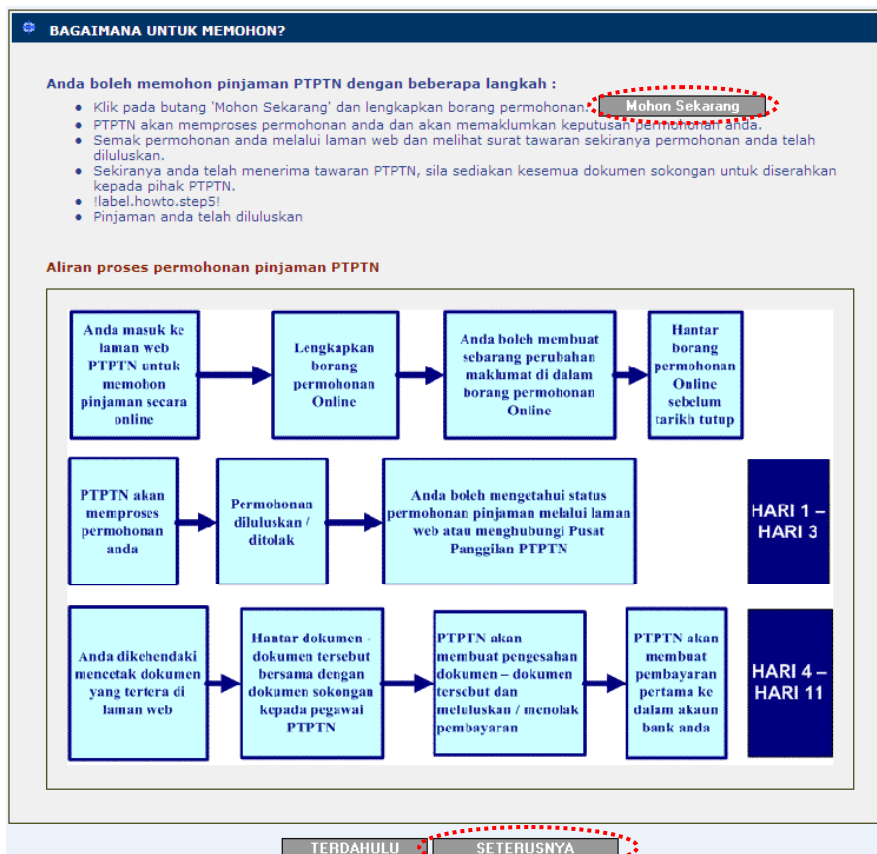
BAGAIMANA UNTUK MEMOHON?

Anda boleh memohon pinjaman PTPTN dengan beberapa langkah :

- Klik pada butang 'Mohon Sekarang' dan lengkapkan borang permohonan. Mohon Sekarang
- PTPTN akan memproses permohonan anda dan akan memaklumkan keputusan permohonan anda.
- Semak permohonan anda melalui laman web dan melihat surat tawaran sekiranya permohonan anda telah diluluskan.
- Sekiranya anda telah menerima tawaran PTPTN, sila sediakan kesemua dokumen sokongan untuk diserahkan kepada pihak PTPTN.
- !label.howto.step5!
- Pinjaman anda telah diluluskan

Aliran proses permohonan pinjaman PTPTN

Anda masuk ke laman web PTPTN untuk memohon pinjaman secara online

Lengkapkan borang permohonan Online

Anda boleh membuat sebarang perubahan maklumat di dalam borang permohonan Online

Hantar borang permohonan Online sebelum tarikh tutup

PTPTN akan memproses permohonan anda

Permohonan diluluskan / ditolak

Anda boleh mengetahui status permohonan pinjaman melalui laman web atau menghubungi Pusat Panggilan PTPTN

HARI 1 – HARI 3

Anda dikehendaki mencetak dokumen yang tertera di laman web

Hantar dokumen - dokumen tersebut bersama dengan dokumen sokongan kepada pegawai PTPTN

PTPTN akan membuat pengesahan dokumen – dokumen tersebut dan meluluskan / menolak pembayaran

PTPTN akan membuat pembayaran pertama ke dalam akaun bank anda

HARI 4 – HARI 11

TERDAHULU SETERUSNYA